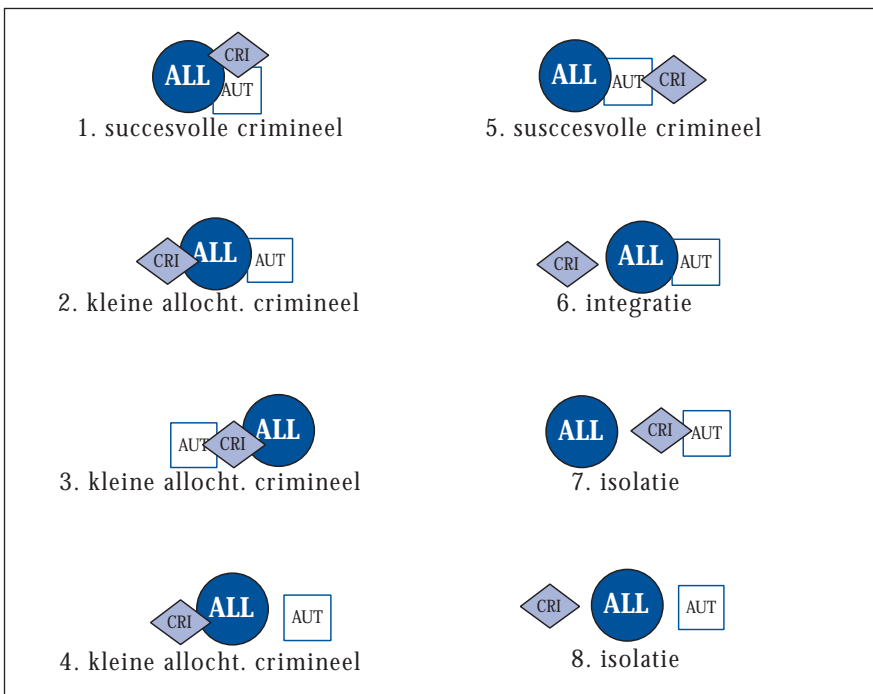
ALL CRI AUT
1. succesvolle crimineel

ALL AUT CRI
5. susccesvolle crimineel

CRI ALL AUT
2. kleine allocht. crimineel

CRI ALL AUT
6. integratie

AUT CRI ALL
3. kleine allocht. crimineel

ALL CRI AUT
7. isolatie

CRI ALL AUT
4. kleine allocht. crimineel

CRI ALL AUT
8. isolatie